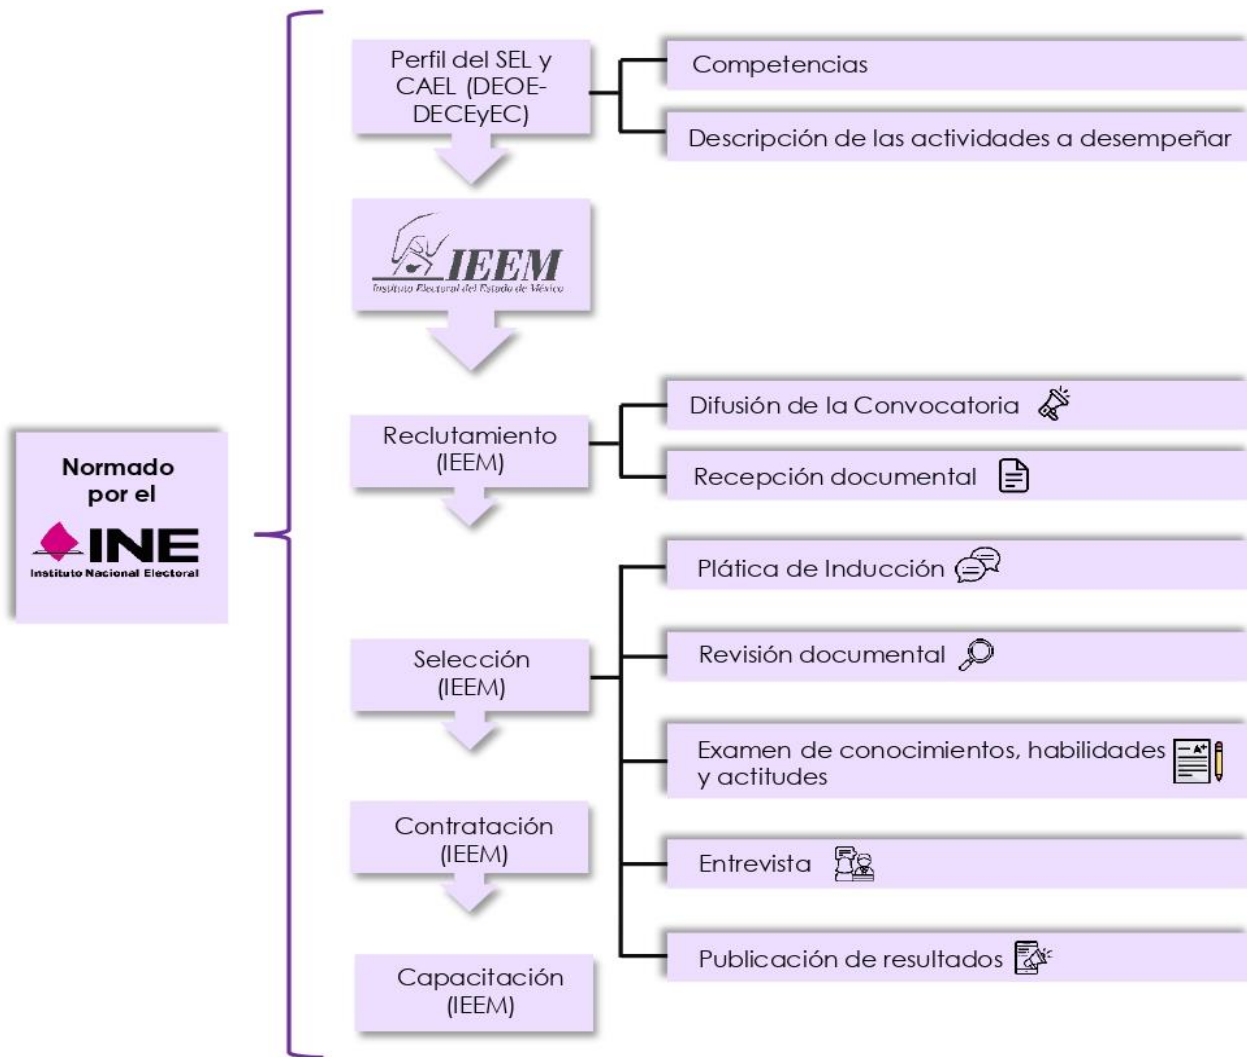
Normado por el

INE
Instituto Nacional Electoral

Perfil del SEL y CAEL (DEOE-DECEyEC)

Competencias

Descripción de las actividades a desempeñar

IEEM
Instituto Electoral del Estado de México

Reclutamiento (IEEM)

Difusión de la Convocatoria

Recepción documental

Selección (IEEM)

Plática de Inducción

Revisión documental

Examen de conocimientos, habilidades y actitudes

Entrevista

Publicación de resultados

Contratación (IEEM)

Capacitación (IEEM)